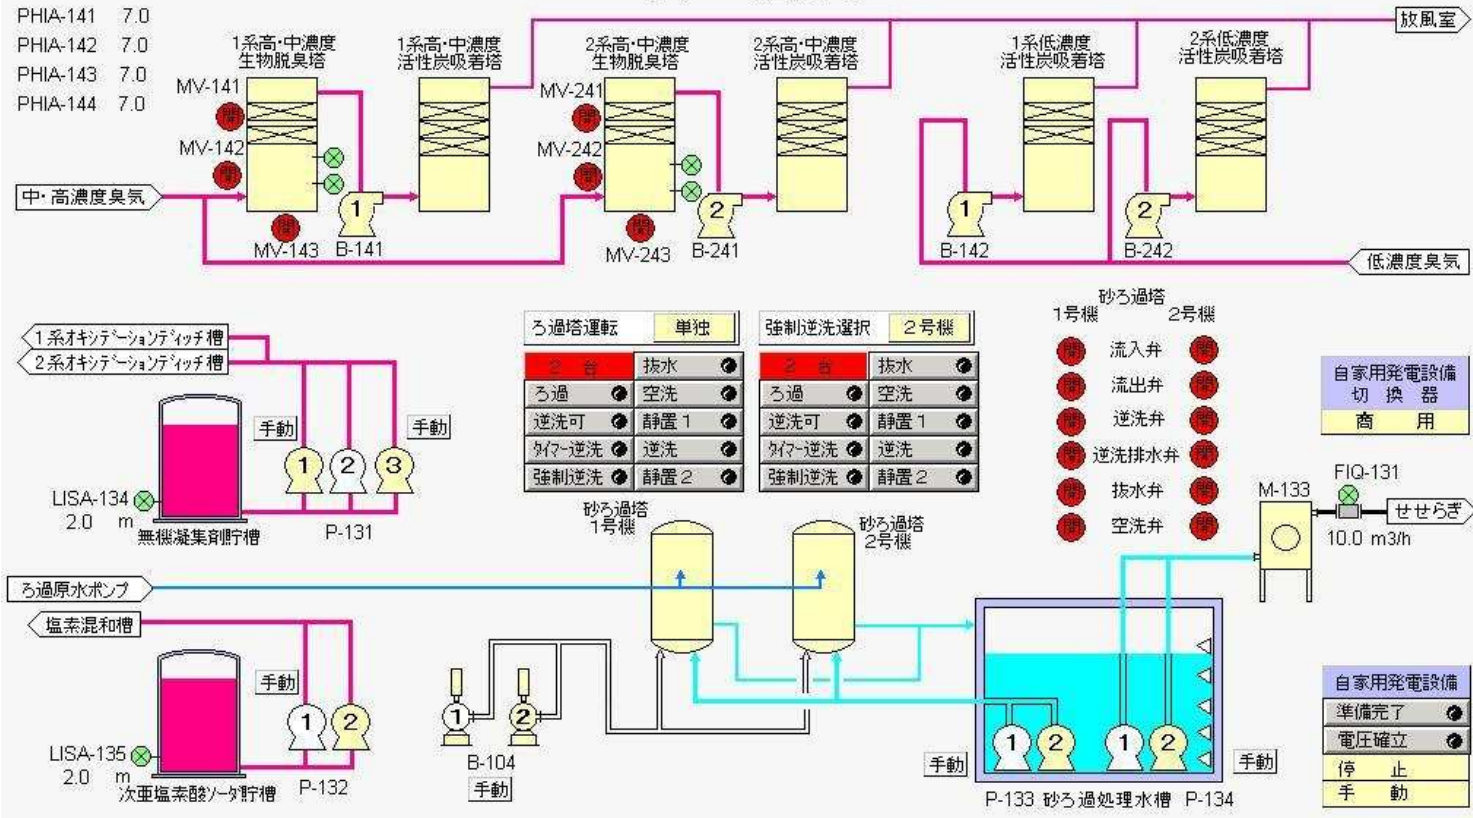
PHIA-141 7.0
PHIA-142 7.0
PHIA-143 7.0
PHIA-144 7.0

1系高・中濃度生物脱臭塔
1系高・中濃度活性炭吸着塔
2系高・中濃度生物脱臭塔
2系高・中濃度活性炭吸着塔
1系低濃度活性炭吸着塔
2系低濃度活性炭吸着塔
放風室

MV-141 開
MV-142 開
MV-143 開
B-141 1
MV-241 開
MV-242 開
MV-243 開
B-241 2
B-142 1
B-242 2

中・高濃度臭気
低濃度臭気

1系オキシデーションディッチ槽
2系オキシデーションディッチ槽
手動
手動
1 2 3
LISA-134 2.0 m
無機凝集剤貯槽
P-131

ろ過塔運転 単独
2 台 抜水
ろ過 空洗
逆洗可 静置 1
タイマー逆洗 逆洗
強制逆洗 静置 2

強制逆洗選択 2号機
2 台 抜水
ろ過 空洗
逆洗可 静置 1
タイマー逆洗 逆洗
強制逆洗 静置 2

砂ろ過塔
1号機 2号機
開 流入弁 開
開 流出弁 開
開 逆洗弁 開
開 逆洗排水弁 開
開 抜水弁 開
開 空洗弁 開

自家用発電設備
切 換 器
商 用

砂ろ過塔 1号機
砂ろ過塔 2号機

M-133
FIQ-131
せせらぎ
10.0 m3/h

ろ過原水ポンプ
塩素混和槽
手動
1 2
LISA-135 2.0 m
次亜塩素酸ソーダ貯槽
P-132

1 2
B-104
手動

手動
1 2 1 2
手動
P-133 砂ろ過処理水槽 P-134

自家用発電設備
準備完了
電圧確立
停 止
手 動